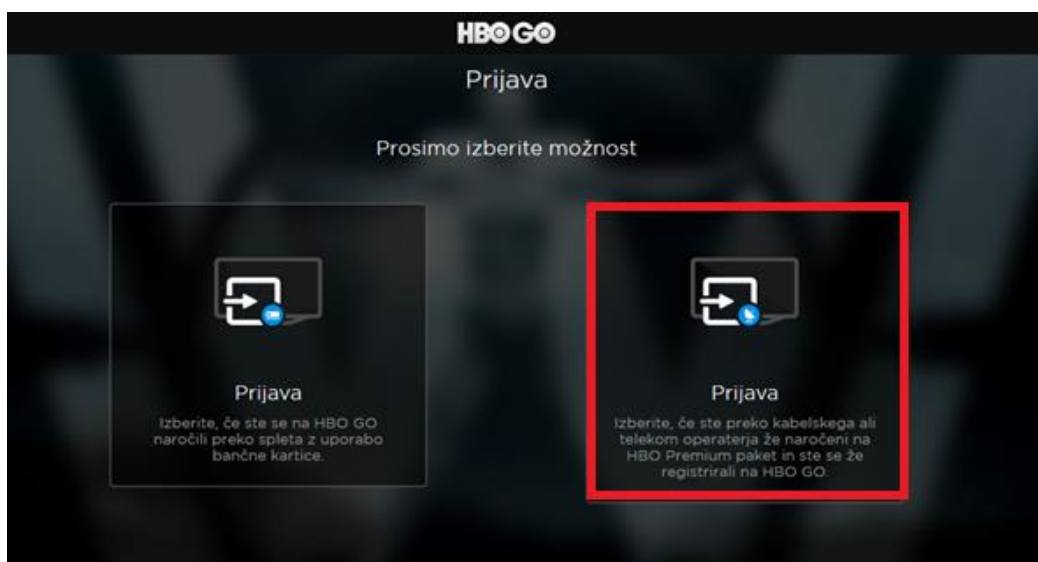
HBO GO

Prijava

Prosimo izberite možnost

Prijava

Izberite, če ste se na HBO GO naročili preko spleta z uporabo bančne kartice.

Prijava

Izberite, če ste preko kabelskega ali telekom operaterja že naročeni na HBO Premium paket in ste se že registrirali na HBO GO.